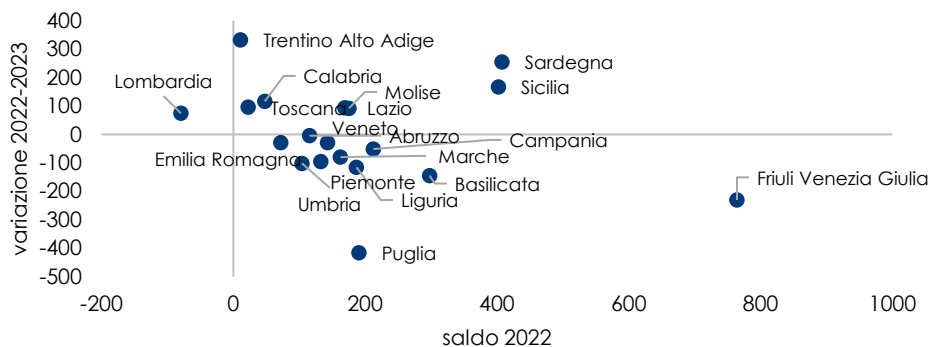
400
300
200
100
0
-100
-200
-300
-400
-500

variazione 2022-2023

-200
0
200
400
600
800
1000

saldo 2022

Trentino Alto Adige
Sardegna
Sicilia
Lombardia
Calabria
Molise
Toscana
Lazio
Veneto
Abruzzo
Campania
Marche
Emilia Romagna
Piemonte
Basilicata
Umbria
Liguria
Friuli Venezia Giulia
Puglia